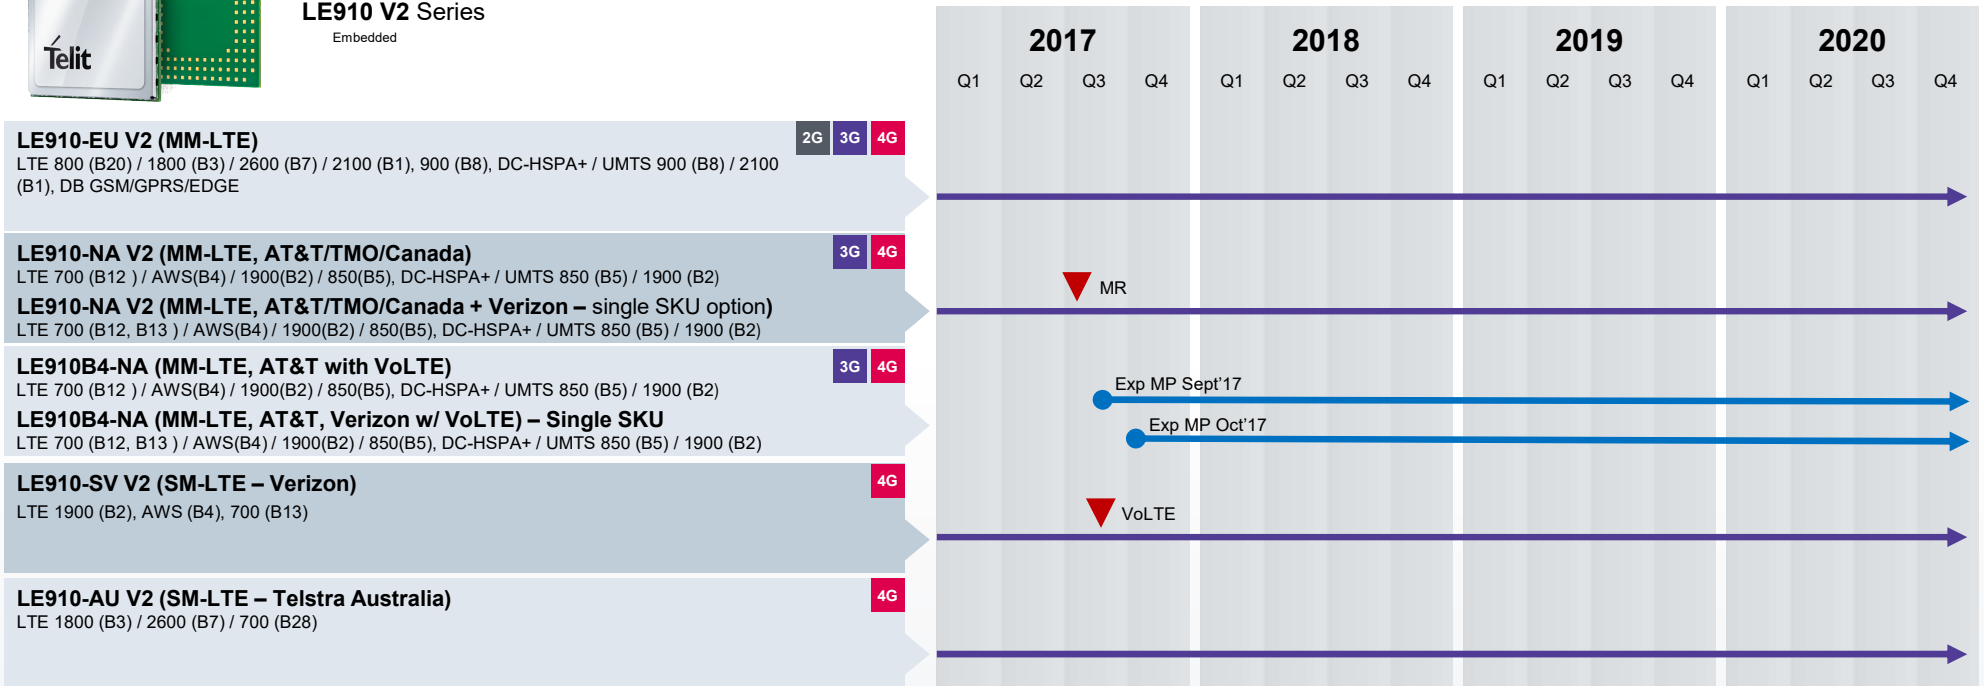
Telit

LE910 V2 Series
Embedded

| 2017 | | | | 2018 | | | | 2019 | | | | 2020 | | | |
|---|---|---|---|---|---|---|---|---|---|---|---|---|---|---|---|
| Q1 | Q2 | Q3 | Q4 | Q1 | Q2 | Q3 | Q4 | Q1 | Q2 | Q3 | Q4 | Q1 | Q2 | Q3 | Q4 |

**LE910-EU V2 (MM-LTE)** 2G 3G 4G
LTE 800 (B20) / 1800 (B3) / 2600 (B7) / 2100 (B1), 900 (B8), DC-HSPA+ / UMTS 900 (B8) / 2100 (B1), DB GSM/GPRS/EDGE

**LE910-NA V2 (MM-LTE, AT&T/TMO/Canada)** 3G 4G
LTE 700 (B12 ) / AWS(B4) / 1900(B2) / 850(B5), DC-HSPA+ / UMTS 850 (B5) / 1900 (B2)
**LE910-NA V2 (MM-LTE, AT&T/TMO/Canada + Verizon –** single SKU option)
LTE 700 (B12, B13 ) / AWS(B4) / 1900(B2) / 850(B5), DC-HSPA+ / UMTS 850 (B5) / 1900 (B2)

MR

**LE910B4-NA (MM-LTE, AT&T with VoLTE)** 3G 4G
LTE 700 (B12 ) / AWS(B4) / 1900(B2) / 850(B5), DC-HSPA+ / UMTS 850 (B5) / 1900 (B2)
**LE910B4-NA (MM-LTE, AT&T, Verizon w/ VoLTE) – Single SKU**
LTE 700 (B12, B13 ) / AWS(B4) / 1900(B2) / 850(B5), DC-HSPA+ / UMTS 850 (B5) / 1900 (B2)

Exp MP Sept'17
Exp MP Oct'17

**LE910-SV V2 (SM-LTE – Verizon)** 4G
LTE 1900 (B2), AWS (B4), 700 (B13)

VoLTE

**LE910-AU V2 (SM-LTE – Telstra Australia)** 4G
LTE 1800 (B3) / 2600 (B7) / 700 (B28)